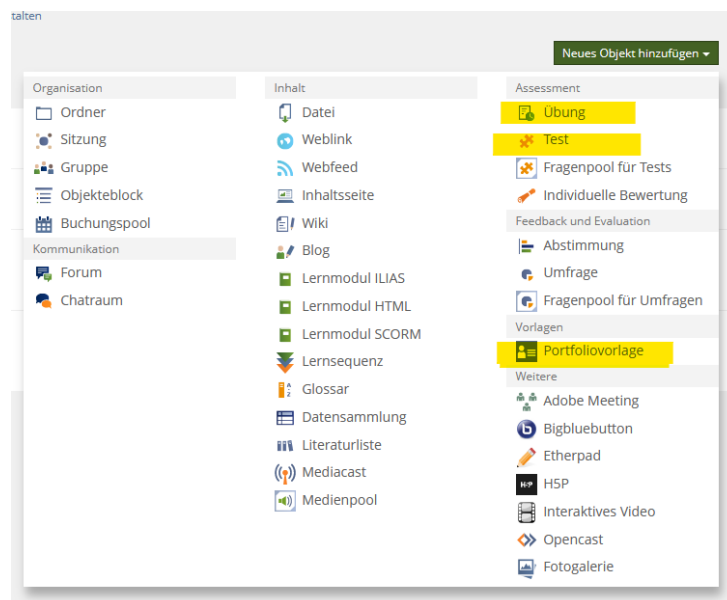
talten

Neues Objekt hinzufügen

Organisation
Ordner
Sitzung
Gruppe
Objekteblock
Buchungspool
Kommunikation
Forum
Chatraum

Inhalt
Datei
Weblink
Webfeed
Inhaltsseite
Wiki
Blog
Lernmodul ILIAS
Lernmodul HTML
Lernmodul SCORM
Lernsequenz
Glossar
Datensammlung
Literaturliste
Mediacast
Medienpool

Assessment
Übung
Test
Fragenpool für Tests
Individuelle Bewertung
Feedback und Evaluation
Abstimmung
Umfrage
Fragenpool für Umfragen
Vorlagen
Portfoliovorlage
Weitere
Adobe Meeting
Bigbluebutton
Etherpad
H5P
Interaktives Video
Opencast
Fotogalerie